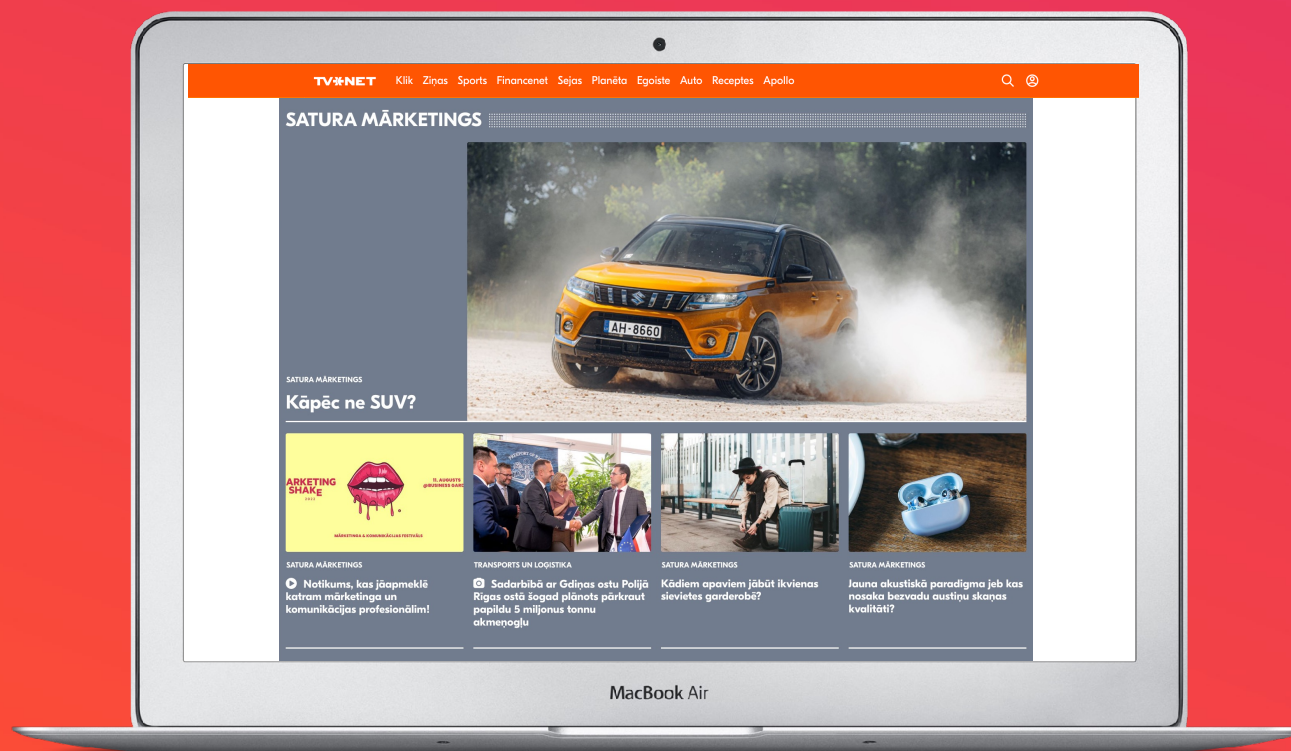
TV+NET Klik Ziņas Sports Financenet Sejas Planēta Egoiste Auto Receptes Apollo

SATURA MĀRKETINGS

AH-8660

SATURA MĀRKETINGS

Kāpēc ne SUV?

ARKETING SHAKE

11. AUGUSTS @BUSINESS GAR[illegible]

MĀRKETINGA & KOMUNIKĀCIJAS FESTIVĀLS

SATURA MĀRKETINGS

Notikums, kas jāapmeklē katram mārketinga un komunikācijas profesionālim!

TRANSPORTS UN LOĢISTIKA

Sadarbībā ar Gdiņas ostu Polijā Rīgas ostā šogad plānots pārkraut papildu 5 miljonus tonnu akmeņogļu

SATURA MĀRKETINGS

Kādiem apaviem jābūt ikvienas sievietes garderobē?

SATURA MĀRKETINGS

Jauna akustiskā paradigma jeb kas nosaka bezvadu austiņu skaņas kvalitāti?

MacBook Air